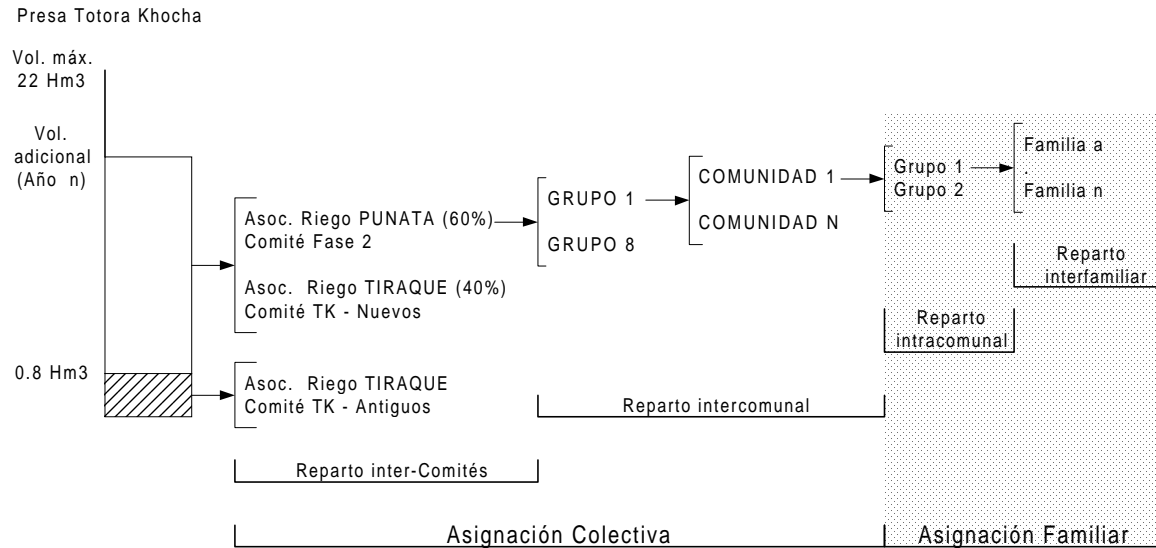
Presa Totora Khocha

Vol. máx.
22 Hm3

Vol. adicional (Año n)

0.8 Hm3

Asoc. Riego PUNATA (60%)
Comité Fase 2

Asoc. Riego TIRAQUE (40%)
Comité TK - Nuevos

Asoc. Riego TIRAQUE
Comité TK - Antiguos

Reparto inter-Comités

GRUPO 1
GRUPO 8

COMUNIDAD 1
COMUNIDAD N

Reparto intercomunal

Grupo 1
Grupo 2

Reparto intracomunal

Familia a
.
Familia n

Reparto interfamiliar

Asignación Colectiva

Asignación Familiar